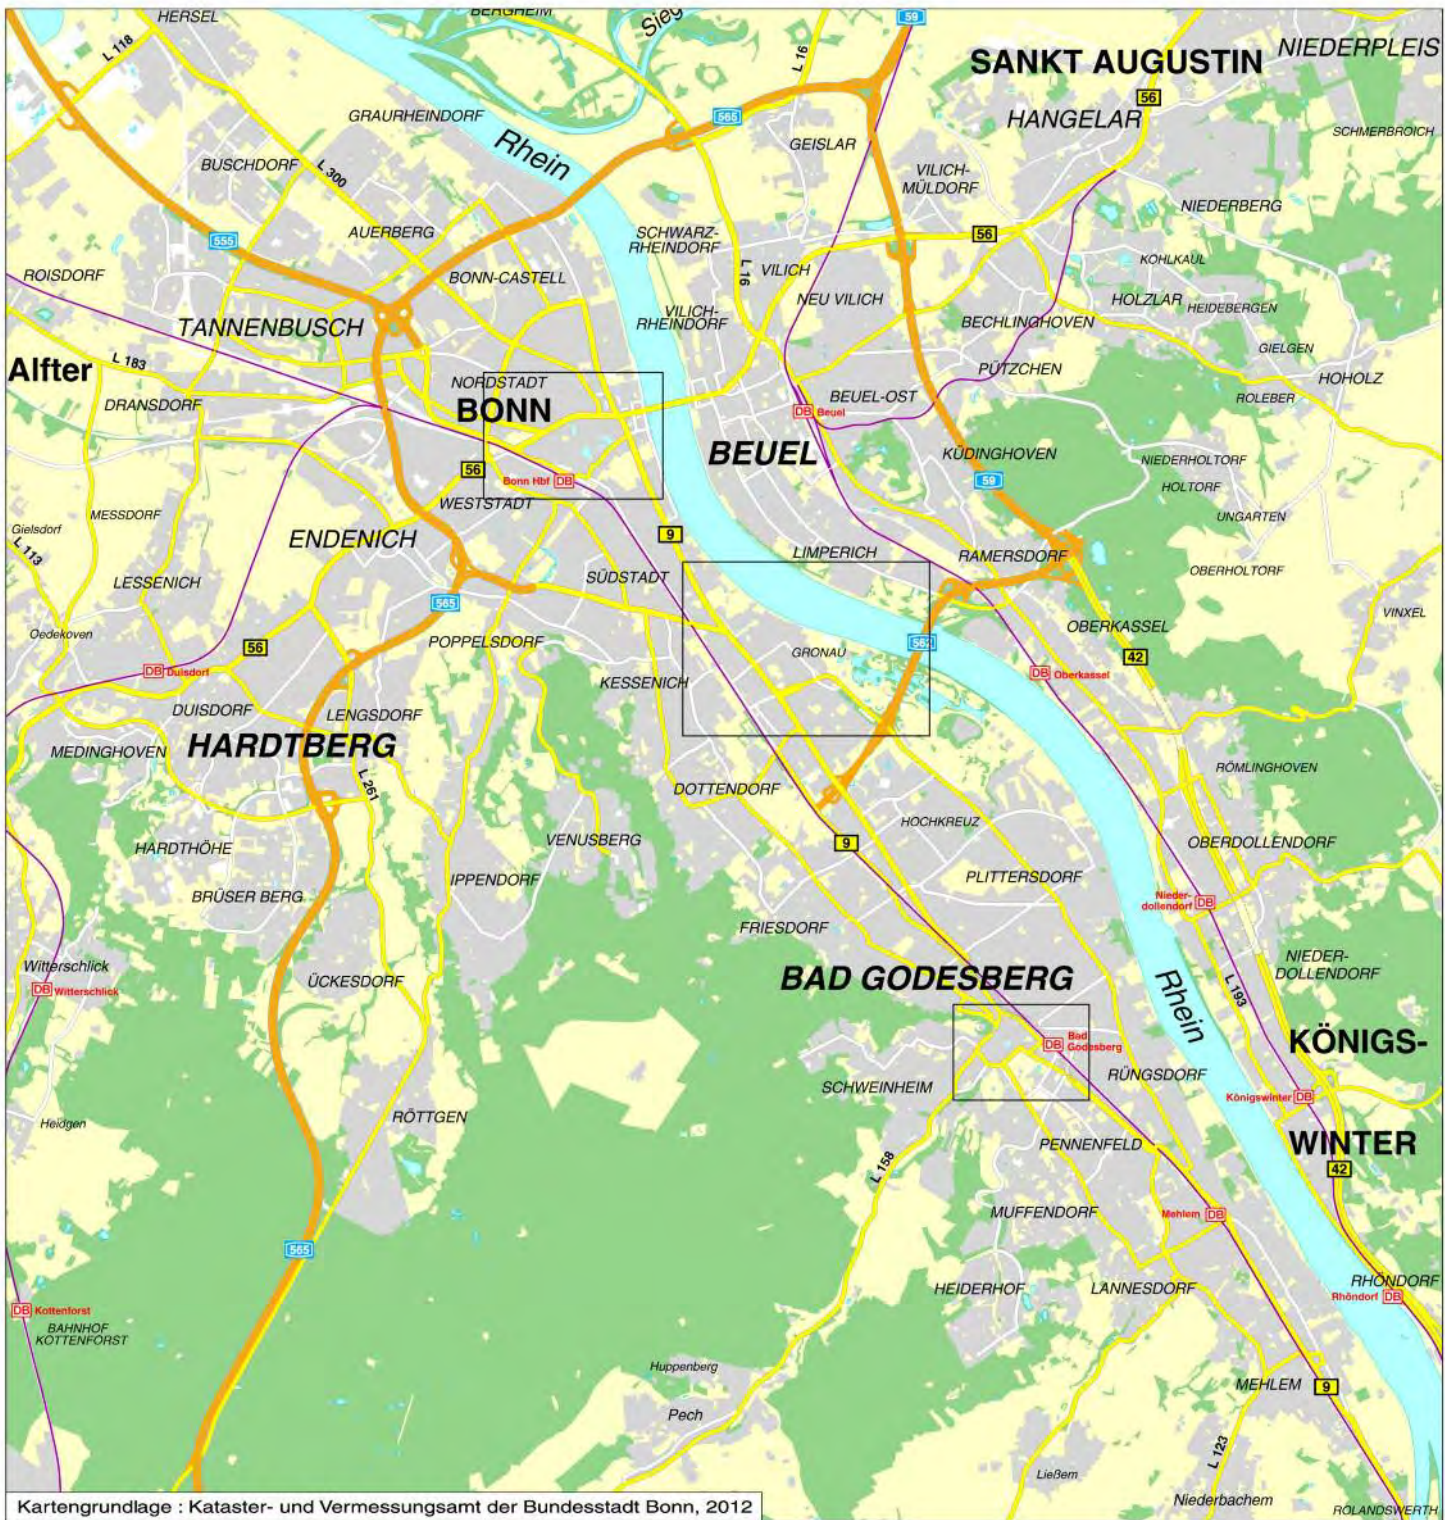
HERSEL
BERGHEIM
Sieg
59
L 118
L 16
SANKT AUGUSTIN
NIEDERPLEIS
56
HANGELAR
GRAURHEINDORF
565
Rhein
GEISLAR
SCHMERBROICH
BUSCHDORF
L 300
VILICH-MÜLDORF
NIEDERBERG
555
AUERBERG
SCHWARZ-RHEINDORF
56
KOHLKAUL
ROISDORF
BONN-CASTELL
L 16
VILICH
NEU VILICH
HOLZLAR
HEIDEBERGEN
TANNENBUSCH
VILICH-RHEINDORF
BECHLINGHOVEN
GIELGEN
L 183
Alfter
NORDSTADT
PÜTZCHEN
HOHOLZ
DRANSDORF
BONN
BEUEL-OST
ROLEBER
DB Beuel
BEUEL
KÜDINGHOVEN
56
Bonn Hbf DB
NIEDERHOLTORF
WESTSTADT
59
HOLTORF
MESSDORF
UNGARTEN
Gielsdorf
9
L 113
ENDENICH
LIMPERICH
RAMERSDORF
SÜDSTADT
OBERHOLTORF
LESSENICH
565
VINXEL
565
OBERKASSEL
Oedekoven
POPPELSDORF
GRONAU
56
42
DB Duisdorf
KESSENICH
DB Oberkassel
DUISDORF
LENGSDORF
MEDINGHOVEN
HARDTBERG
L 261
RÖMLINGHOVEN
DOTTENDORF
HOCHKREUZ
HARDTHÖHE
VENUSBERG
9
OBERDOLLENDORF
PLITTERSDORF
BRÜSER BERG
IPPENDORF
Nieder-dollendorf DB
FRIESDORF
NIEDER-DOLLENDORF
Witterschlick
Rhein
L 193
DB Witterschlick
BAD GODESBERG
ÜCKESDORF
KÖNIGS-
DB Bad Godesberg
SCHWEINHEIM
RÜNGSDORF
Königswinter DB
Heidgen
RÖTTGEN
WINTER
PENNENFELD
42
L 158
MUFFENDORF
Mehlem DB
565
RHÖNDORF
HEIDERHOF
LANNESDORF
Rhöndorf DB
DB Kottenforst
BAHNHOF KOTTENFORST
Huppenberg
MEHLEM
9
Pech
L 123
Ließem
Kartengrundlage : Kataster- und Vermessungsamt der Bundesstadt Bonn, 2012
Niederbachem
ROLANDSWERTH